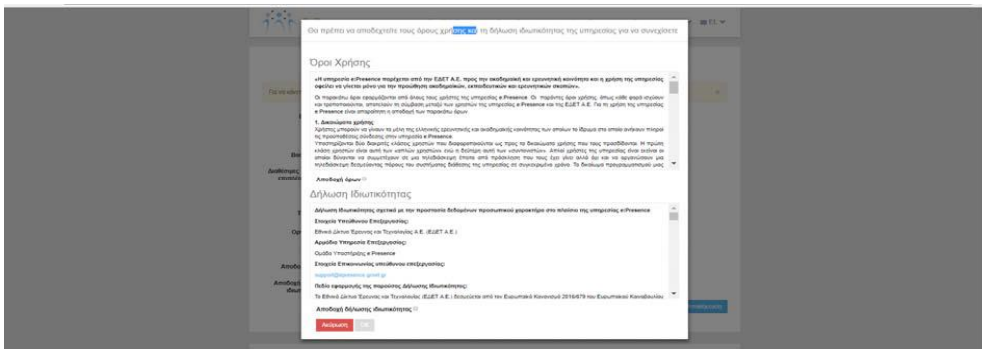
Θα πρέπει να αποδεχτείτε τους όρους χρήσης και τη δήλωση ιδιωτικότητας της υπηρεσίας για να συνεχίσετε

Όροι Χρήσης

«Η υπηρεσία e:Presence παρέχεται από την ΕΔΕΤ Α.Ε. προς την ακαδημαϊκή και ερευνητική κοινότητα και η χρήση της υπηρεσίας οφείλει να γίνεται μόνο για την προώθηση ακαδημαϊκών, εκπαιδευτικών και ερευνητικών σκοπών».

Οι παρακάτω όροι εφαρμόζονται από όλους τους χρήστες της υπηρεσίας e:Presence. Οι παρόντες όροι χρήσης, όπως κάθε φορά ισχύουν και τροποποιούνται, αποτελούν τη σύμβαση μεταξύ των χρηστών της υπηρεσίας e:Presence και της ΕΔΕΤ Α.Ε. Για τη χρήση της υπηρεσίας e:Presence είναι απαραίτητη η αποδοχή των παρακάτω όρων

1. Δικαιούχοι χρήσης

Χρήστες μπορούν να γίνουν τα μέλη της ελληνικής ερευνητικής και ακαδημαϊκής κοινότητας των οποίων το Ίδρυμα στο οποίο ανήκουν πληροί τις προϋποθέσεις σύνδεσης στην υπηρεσία e:Presence.

Υποστηρίζονται δύο διακριτές κλάσεις χρηστών που διαφοροποιούνται ως προς τα δικαιώματα χρήσης που τους προσδίδονται. Η πρώτη κλάση χρηστών είναι αυτή των «απλών χρηστών» ενώ η δεύτερη αυτή των «συντονιστών». Απλοί χρήστες της υπηρεσίας είναι αυτοί οι οποίοι δύνανται να συμμετέχουν σε μια τηλεδιάσκεψη έπειτα από πρόσκληση που τους έχει γίνει αλλά δεν και να οργανώσουν μια τηλεδιάσκεψη δεσμεύοντας πόρους του συστήματος διάθεσης της υπηρεσίας σε συγκεκριμένο χρόνο. Τα δικαίωμα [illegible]

Αποδοχή όρων

Δήλωση Ιδιωτικότητας

Δήλωση Ιδιωτικότητας σχετικά με την προστασία δεδομένων προσωπικού χαρακτήρα στο πλαίσιο της υπηρεσίας e:Presence

Στοιχεία Υπεύθυνου Επεξεργασίας:

Εθνικό Δίκτυο Έρευνας και Τεχνολογίας Α.Ε. (ΕΔΕΤ Α.Ε.)

Αρμόδια Υπηρεσία Επεξεργασίας:

Ομάδα Υποστήριξης e:Presence

Στοιχεία Επικοινωνίας υπεύθυνου επεξεργασίας:

support@epresence.grnet.gr

Πεδίο εφαρμογής της παρούσας Δήλωσης Ιδιωτικότητας:

Το Εθνικό Δίκτυο Έρευνας και Τεχνολογίας (ΕΔΕΤ Α.Ε.) δεσμεύεται από τον Ευρωπαϊκό Κανονισμό 2016/679 του Ευρωπαϊκού Κοινοβουλίου

Αποδοχή δήλωσης ιδιωτικότητας

Ακύρωση OK